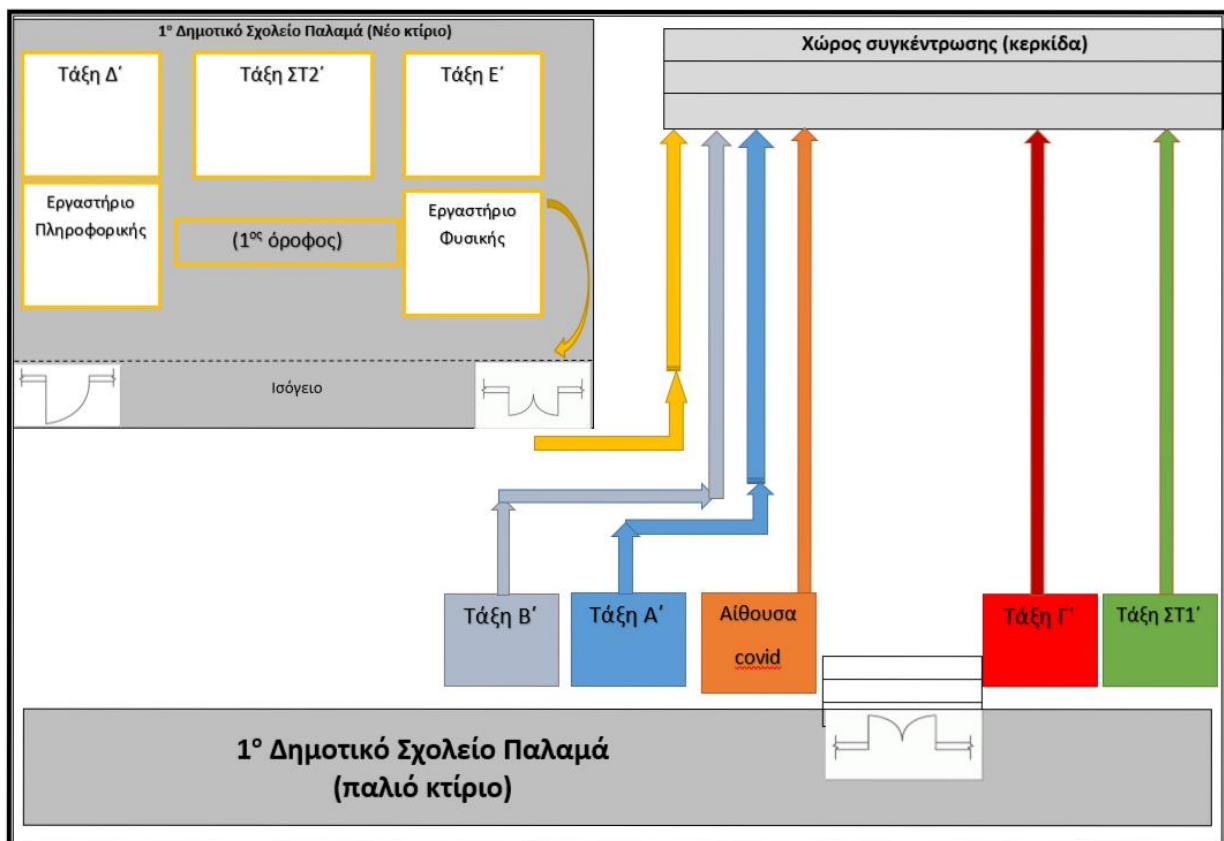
1° Δημοτικό Σχολείο Παλαμά (Νέο κτίριο)

Τάξη Δ΄

Τάξη ΣΤ2΄

Τάξη Ε΄

Εργαστήριο Πληροφορικής

(1$^{ος}$ όροφος)

Εργαστήριο Φυσικής

Ισόγειο

Χώρος συγκέντρωσης (κερκίδα)

Τάξη Β΄

Τάξη Α΄

Αίθουσα covid

Τάξη Γ΄

Τάξη ΣΤ1΄

1° Δημοτικό Σχολείο Παλαμά (παλιό κτίριο)